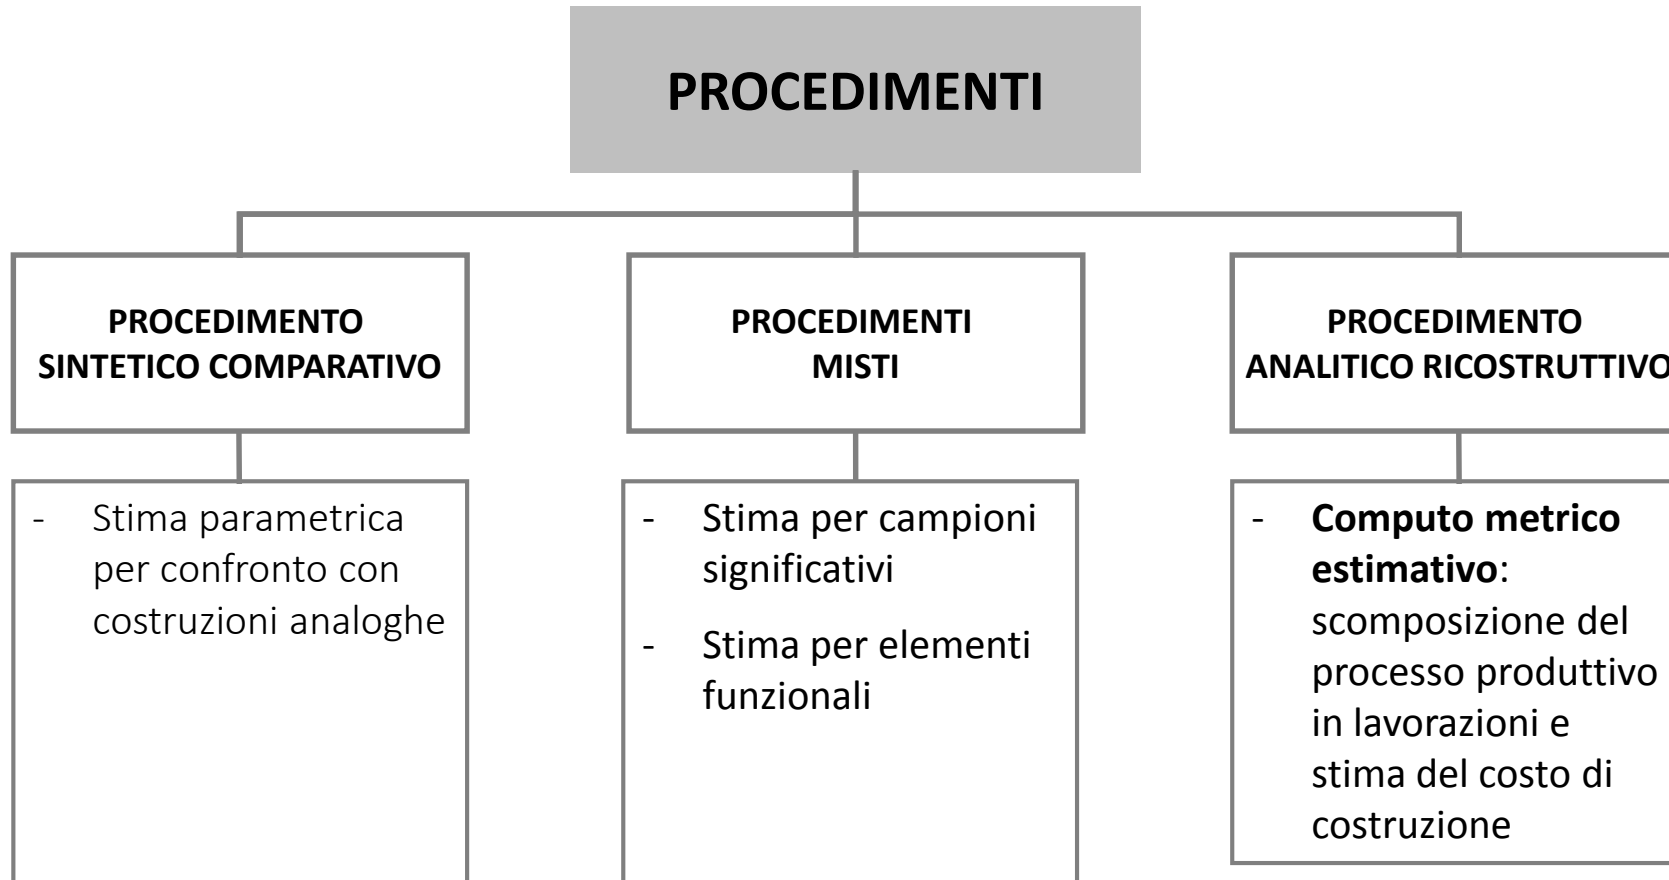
PROCEDIMENTI

PROCEDIMENTO SINTETICO COMPARATIVO

- Stima parametrica per confronto con costruzioni analoghe

PROCEDIMENTI MISTI

- Stima per campioni significativi
- Stima per elementi funzionali

PROCEDIMENTO ANALITICO RICOSTRUTTIVO

- **Computo metrico estimativo**: scomposizione del processo produttivo in lavorazioni e stima del costo di costruzione